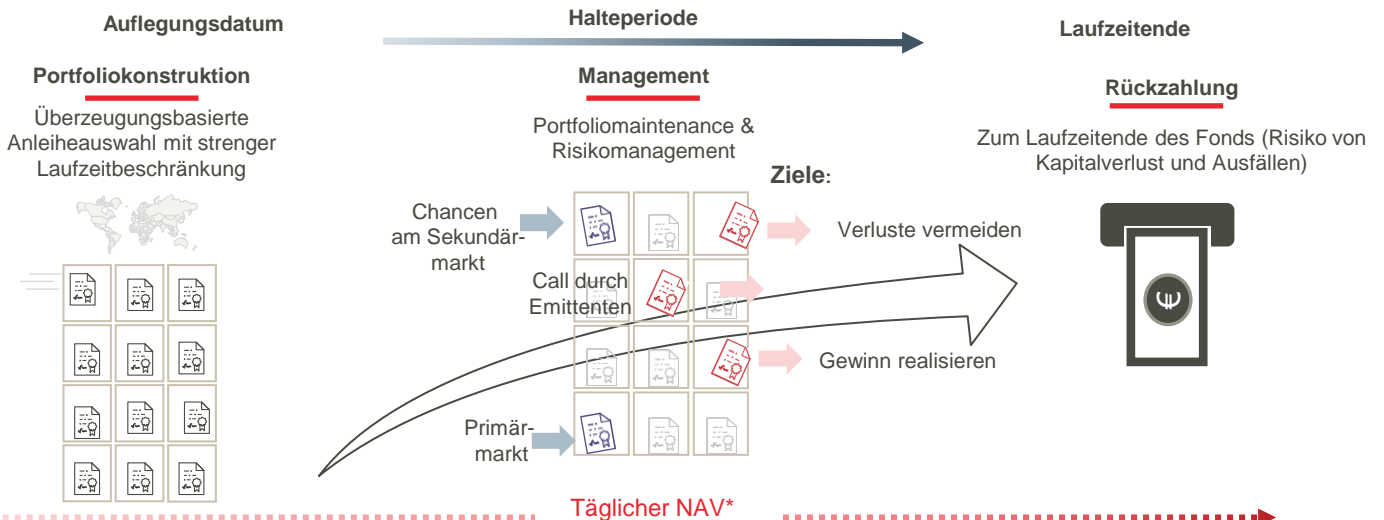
Auflegungsdatum

Halteperiode

Laufzeitende

Portfoliokonstruktion

Überzeugungsbasierte Anleiheauswahl mit strenger Laufzeitbeschränkung

Management

Portfoliomaintenance & Risikomanagement

Ziele:

Chancen am Sekundärmarkt

Call durch Emittenten

Primärmarkt

Verluste vermeiden

Gewinn realisieren

Rückzahlung

Zum Laufzeitende des Fonds (Risiko von Kapitalverlust und Ausfällen)

Täglicher NAV*